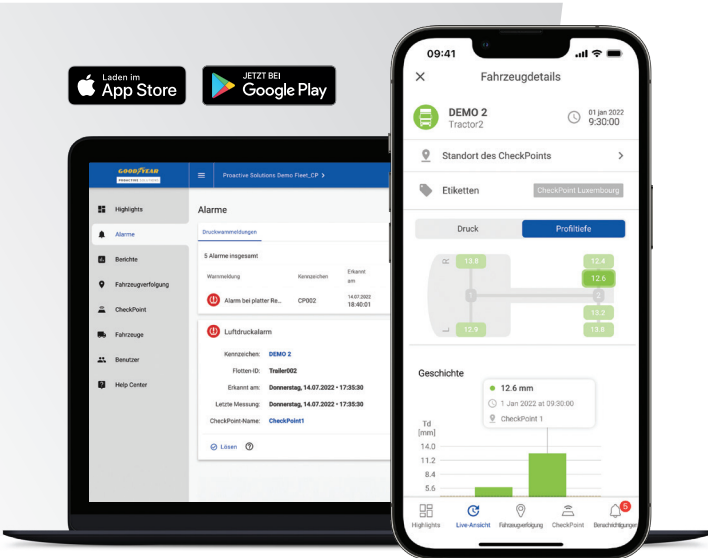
Laden im
App Store

JETZT BEI
Google Play

GOODYEAR
PROACTIVE SOLUTIONS

Proactive Solutions Demo Fleet_CP >

Highlights
Alarme
Berichte
Fahrzeugverfolgung
CheckPoint
Fahrzeuge
Benutzer
Help Center

Alarme

Druckwarnmeldungen

5 Alarme insgesamt

| Warnmeldung | Kennzeichen | Erkannt am |
|---|---|---|
| Alarm bei platter Re... | CP002 | 14.07.2022 18:40:01 |

Luftdruckalarm

Kennzeichen: DEMO 2
Flotten-ID: Trailer002
Erkannt am: Donnerstag, 14.07.2022 • 17:35:30
Letzte Messung: Donnerstag, 14.07.2022 • 17:35:30
CheckPoint-Name: CheckPoint1

Lösen

09:41

Fahrzeugdetails

DEMO 2
Tractor2

01 jan 2022
9:30:00

Standort des CheckPoints

Etiketten
CheckPoint Luxembourg

Druck
Profiltiefe

13.8
12.4
12.6
13.3
12.9
13.8

Geschichte

12.6 mm
1 Jan 2022 at 09:30:00
CheckPoint 1

Td
[mm]
14.0
11.2
8.4
5.6

Highlights
Live-Ansicht
Fahrzeugverfolgung
CheckPoint
Benachrichtigungen
5